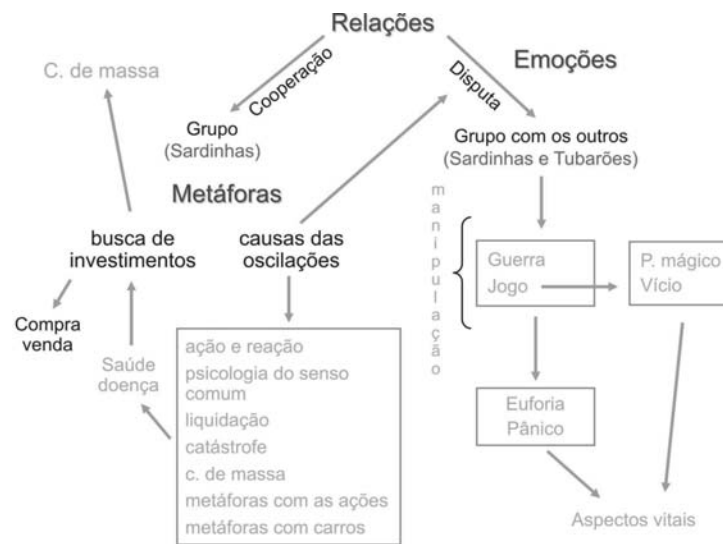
Relações

C. de massa

Cooperação

Disputa

Emoções

Grupo
(Sardinhas)

Grupo com os outros
(Sardinhas e Tubarões)

Metáforas

manipulação

busca de investimentos

causas das oscilações

Guerra
Jogo

P. mágico
Vício

Compra
venda

Saúde
doença

ação e reação
psicologia do senso comum
liquidação
catástrofe
c. de massa
metáforas com as ações
metáforas com carros

Euforia
Pânico

Aspectos vitais